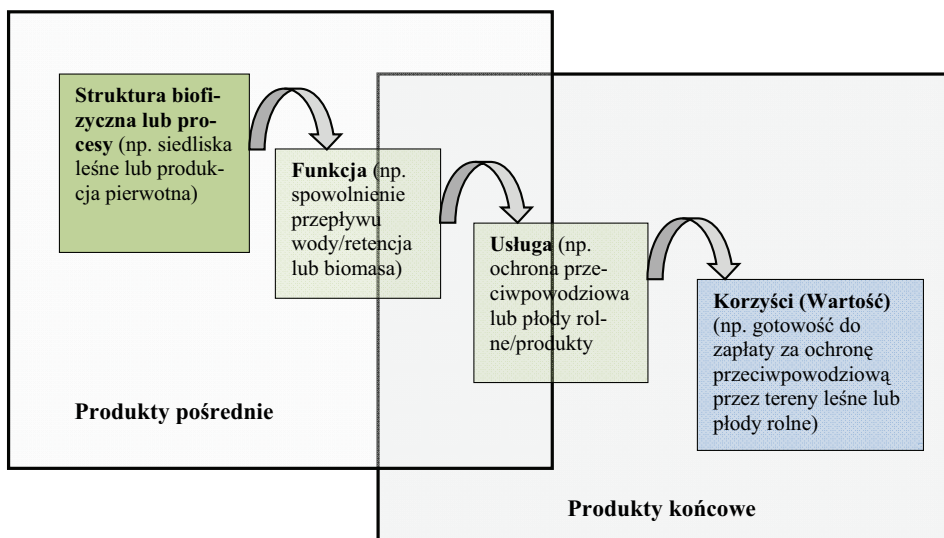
**Struktura biofizyczna lub procesy** (np. siedliska leśne lub produkcja pierwotna)

**Funkcja** (np. spowolnienie przepływu wody/retencja lub biomasa)

**Usługa** (np. ochrona przeciwpowodziowa lub płody rolne/produkty

**Korzyści (Wartość)** (np. gotowość do zapłaty za ochronę przeciwpowodziową przez tereny leśne lub płody rolne)

**Produkty pośrednie**

**Produkty końcowe**